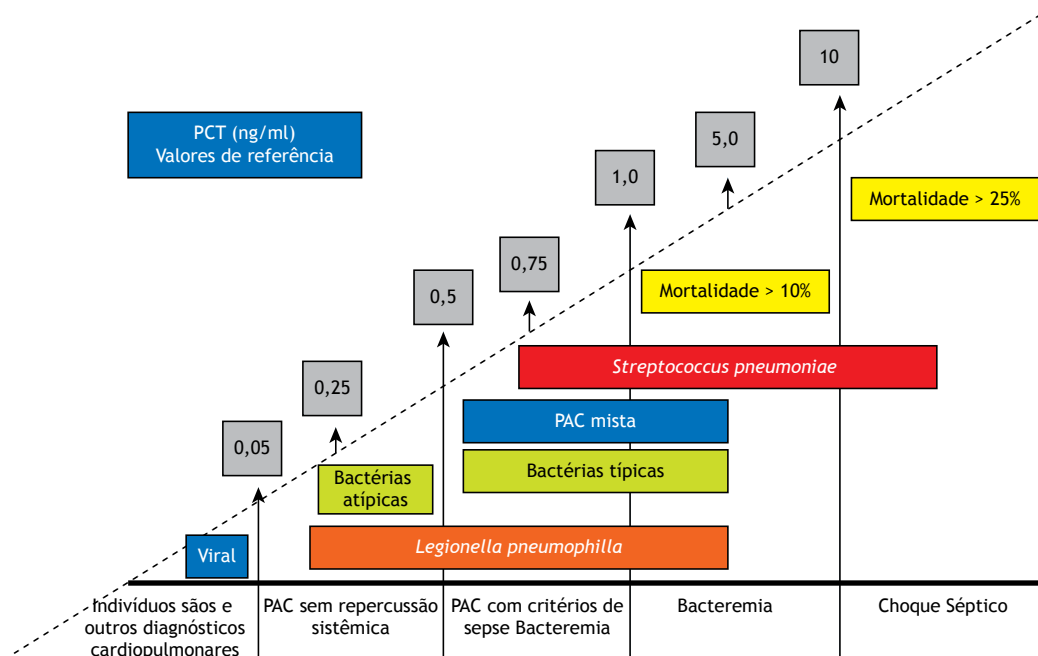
PCT (ng/ml)
Valores de referência

10

5,0

1,0

Mortalidade > 25%

0,75

0,5

Mortalidade > 10%

0,25

Streptococcus pneumoniae

PAC mista

0,05

Bactérias atípicas

Bactérias típicas

Viral

Legionella pneumophilla

Indivíduos sãos e outros diagnósticos cardiopulmonares

PAC sem repercussão sistêmica

PAC com critérios de sepse Bacteremia

Bacteremia

Choque Séptico